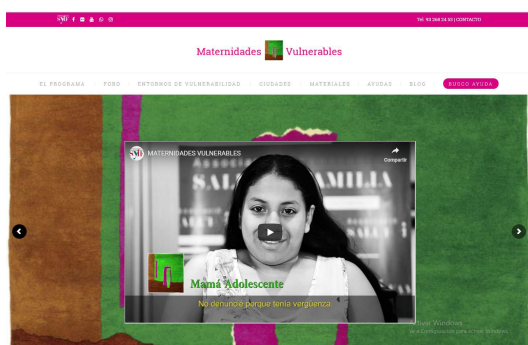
SMV f

Tel: 93 268 24 85 | CONTACTO

Maternidades Vulnerables

EL PROGRAMA | FORO | ENTORNOS DE VULNERABILIDAD | CIUDADES | MATERIALES | AYUDAS | BLOG | BUSCO AYUDA

MATERNIDADES VULNERABLES

Compartir

SALU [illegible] AMILIA

Mamá Adolescente

No denuncié porque tenía vergüenza.

Activar Windows
Ve a Configuración para activar Windows.